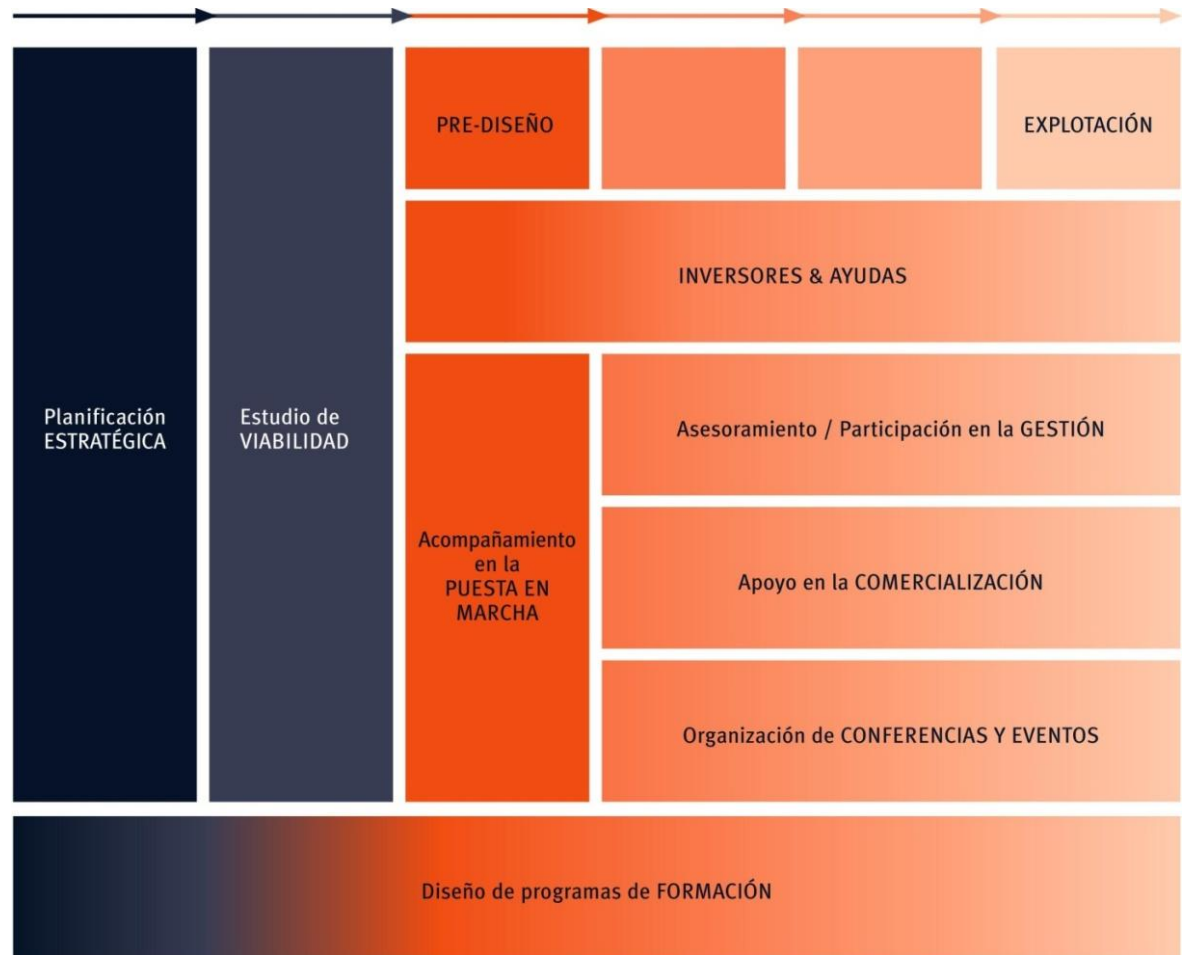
PRE-DISEÑO

EXPLOTACIÓN

INVERSORES & AYUDAS

Planificación ESTRATÉGICA

Estudio de VIABILIDAD

Acompañamiento en la PUESTA EN MARCHA

Asesoramiento / Participación en la GESTIÓN

Apoyo en la COMERCIALIZACIÓN

Organización de CONFERENCIAS Y EVENTOS

Diseño de programas de FORMACIÓN